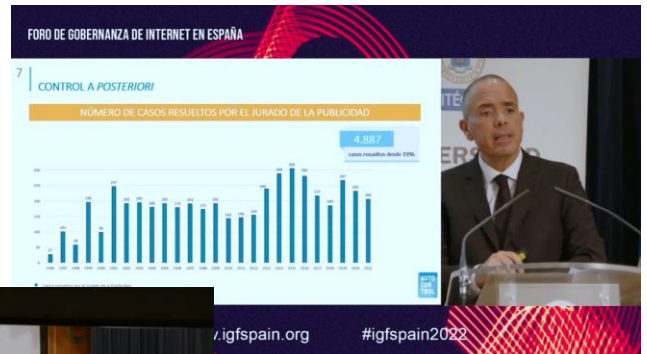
FORO DE GOBERNANZA DE INTERNET EN ESPAÑA

7

CONTROL A POSTERIORI

NÚMERO DE CASOS RESUELTOS POR EL JURADO DE LA PUBLICIDAD

4.887

casos resueltos desde 1996

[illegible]

AUTO CONTROL

ITÉ

ERS

.igfspain.org

#igfspain2022